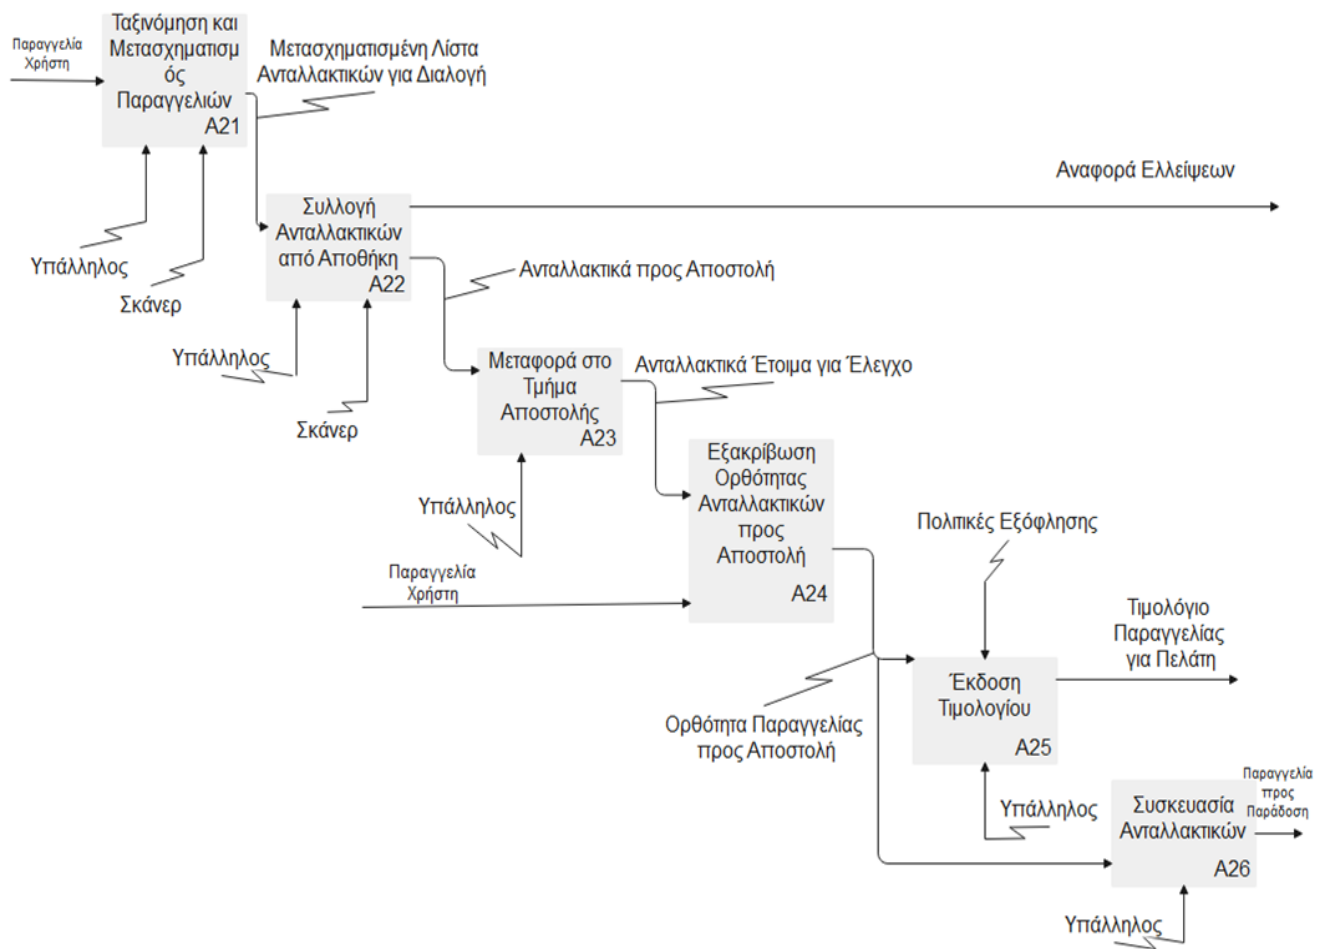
Παραγγελία Χρήστη

Ταξινόμηση και Μετασχηματισμός Παραγγελιών
A21

Μετασχηματισμένη Λίστα Ανταλλακτικών για Διαλογή

Αναφορά Ελλείψεων

Υπάλληλος

Σκάνερ

Συλλογή Ανταλλακτικών από Αποθήκη
A22

Ανταλλακτικά προς Αποστολή

Υπάλληλος

Σκάνερ

Μεταφορά στο Τμήμα Αποστολής
A23

Ανταλλακτικά Έτοιμα για Έλεγχο

Υπάλληλος

Εξακρίβωση Ορθότητας Ανταλλακτικών προς Αποστολή
A24

Παραγγελία Χρήστη

Πολιτικές Εξόφλησης

Τιμολόγιο Παραγγελίας για Πελάτη

Έκδοση Τιμολογίου
A25

Ορθότητα Παραγγελίας προς Αποστολή

Υπάλληλος

Συσκευασία Ανταλλακτικών
A26

Παραγγελία προς Παράδοση

Υπάλληλος